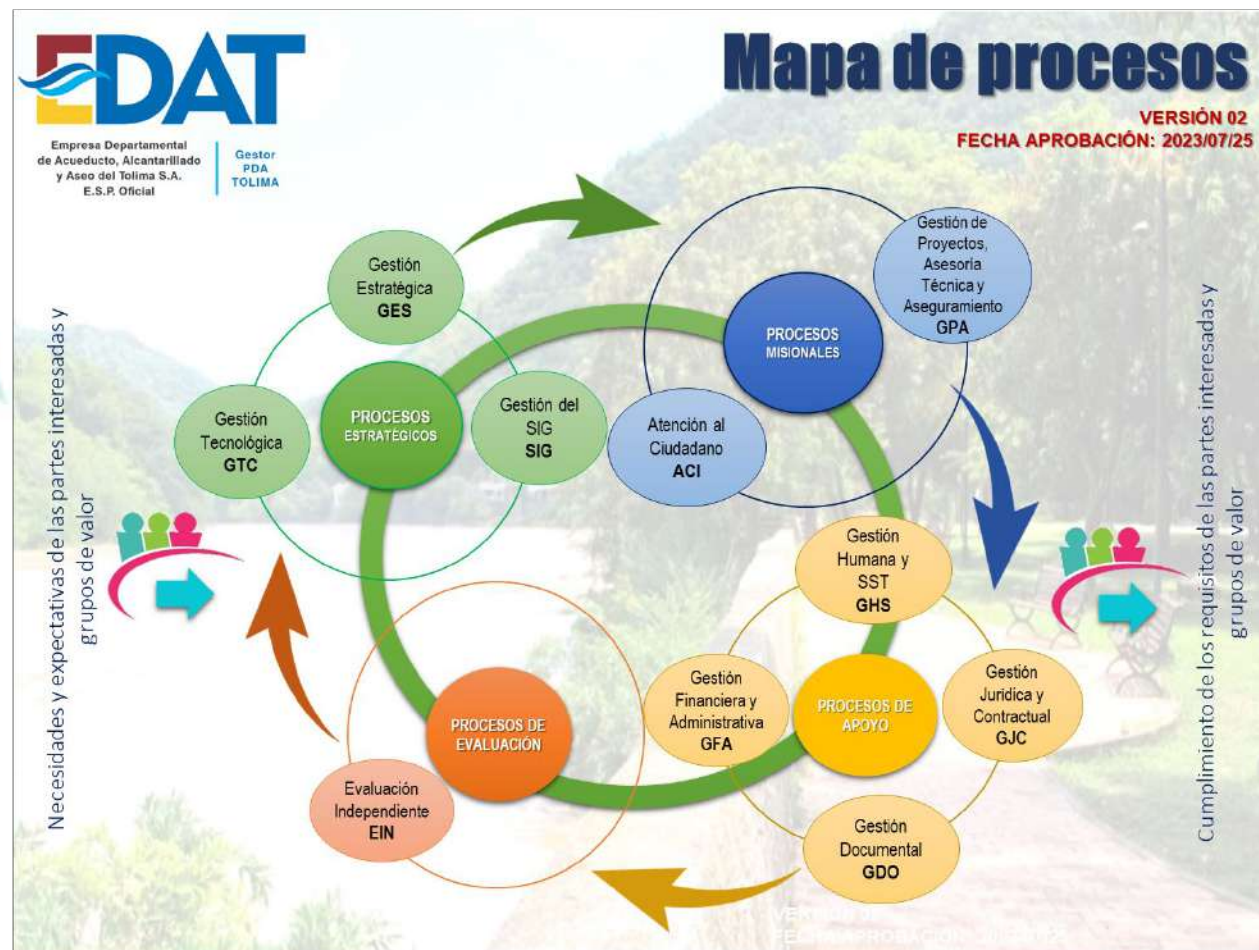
EDAT

Empresa Departamental de Acueducto, Alcantarillado y Aseo del Tolima S.A. E.S.P. Oficial

Gestor PDA TOLIMA

Mapa de procesos

VERSIÓN 02
FECHA APROBACIÓN: 2023/07/25

Necesidades y expectativas de las partes interesadas y grupos de valor

Gestión Estratégica
GES

Gestión Tecnológica
GTC

PROCESOS ESTRATÉGICOS

Gestión del SIG
SIG

PROCESOS MISIONALES

Gestión de Proyectos, Asesoría Técnica y Aseguramiento
GPA

Atención al Ciudadano
ACI

Gestión Humana y SST
GHS

Gestión Financiera y Administrativa
GFA

PROCESOS DE APOYO

Gestión Jurídica y Contractual
GJC

Gestión Documental
GDO

PROCESOS DE EVALUACIÓN

Evaluación Independiente
EIN

Cumplimiento de los requisitos de las partes interesadas y grupos de valor

VERSIÓN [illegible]
FECHA APROBACIÓN: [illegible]